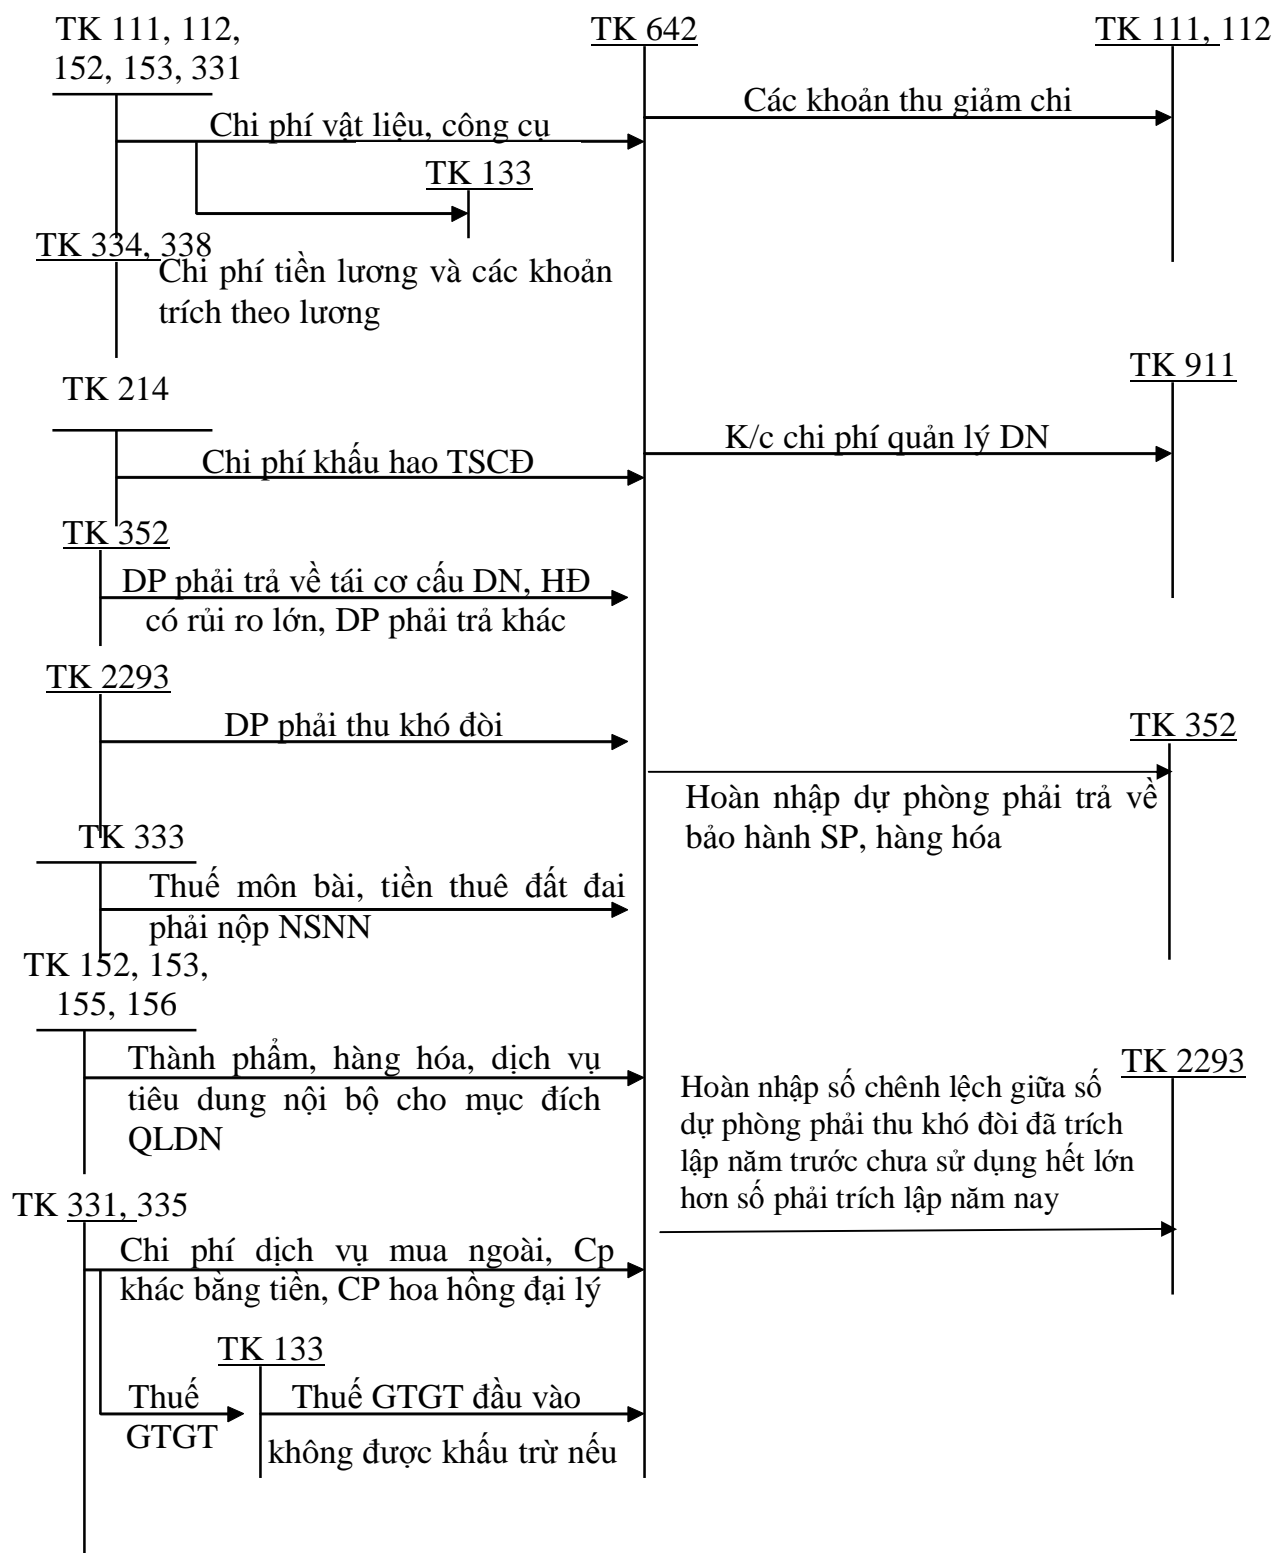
TK 111, 112, 152, 153, 331

TK 642

TK 111, 112

Các khoản thu giảm chi

Chi phí vật liệu, công cụ

TK 133

TK 334, 338

Chi phí tiền lương và các khoản trích theo lương

TK 911

TK 214

K/c chi phí quản lý DN

Chi phí khấu hao TSCĐ

TK 352

DP phải trả về tái cơ cấu DN, HĐ có rủi ro lớn, DP phải trả khác

TK 2293

DP phải thu khó đòi

TK 352

Hoàn nhập dự phòng phải trả về bảo hành SP, hàng hóa

TK 333

Thuế môn bài, tiền thuê đất đai phải nộp NSNN

TK 152, 153, 155, 156

Thành phẩm, hàng hóa, dịch vụ tiêu dung nội bộ cho mục đích QLDN

TK 2293

Hoàn nhập số chênh lệch giữa số dự phòng phải thu khó đòi đã trích lập năm trước chưa sử dụng hết lớn hơn số phải trích lập năm nay

TK 331, 335

Chi phí dịch vụ mua ngoài, Cp khác bằng tiền, CP hoa hồng đại lý

TK 133

Thuế GTGT

Thuế GTGT đầu vào không được khấu trừ nếu